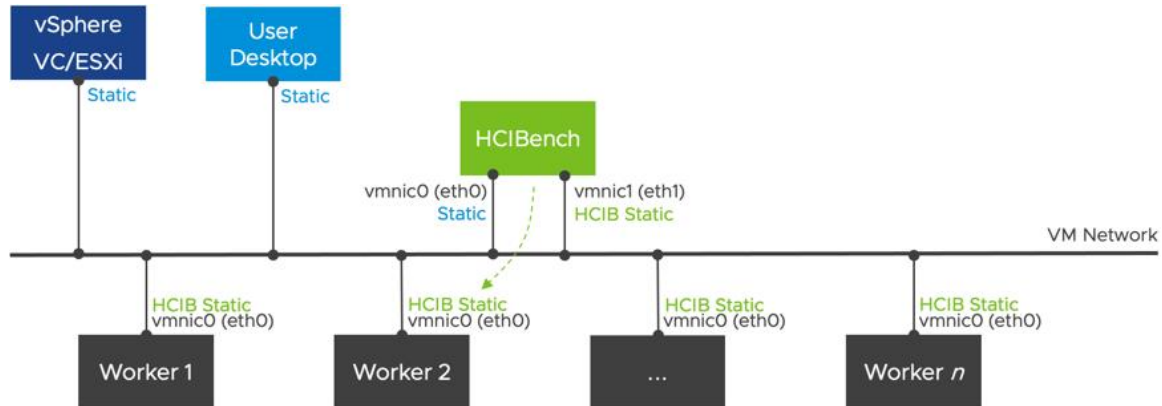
vSphere
VC/ESXi

Static

User
Desktop

Static

HCIBench

vmnic0 (eth0)
Static

vmnic1 (eth1)
HCIB Static

VM Network

HCIB Static
vmnic0 (eth0)

Worker 1

HCIB Static
vmnic0 (eth0)

Worker 2

HCIB Static
vmnic0 (eth0)

...

HCIB Static
vmnic0 (eth0)

Worker $n$